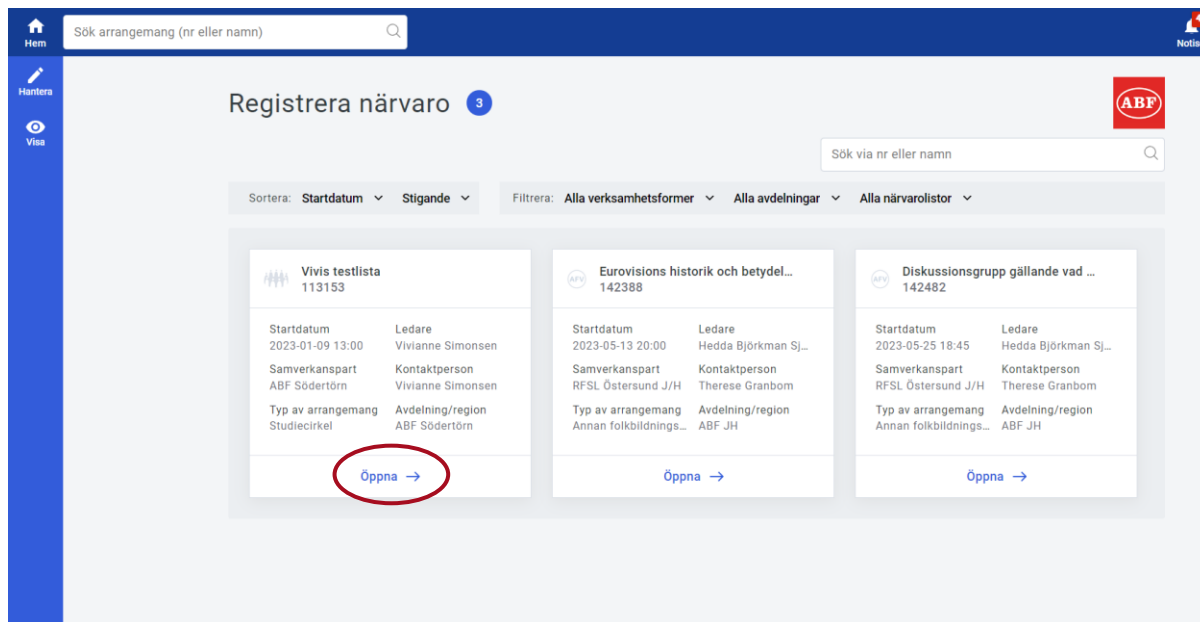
Hem
Sök arrangemang (nr eller namn)
Notis
Hantera
Visa

Registrera närvaro 3

ABF

Sök via nr eller namn

Sortera: Startdatum Stigande
Filtrera: Alla verksamhetsformer Alla avdelningar Alla närvarolistor

Vivis testlista
113153
Startdatum
2023-01-09 13:00
Ledare
Vivianne Simonsen
Samverkanspart
ABF Södertörn
Kontaktperson
Vivianne Simonsen
Typ av arrangemang
Studiecirkel
Avdelning/region
ABF Södertörn
Öppna →

AFV
Eurovisions historik och betydel...
142388
Startdatum
2023-05-13 20:00
Ledare
Hedda Björkman Sj...
Samverkanspart
RFSL Östersund J/H
Kontaktperson
Therese Granbom
Typ av arrangemang
Annan folkbildnings...
Avdelning/region
ABF JH
Öppna →

AFV
Diskussionsgrupp gällande vad ...
142482
Startdatum
2023-05-25 18:45
Ledare
Hedda Björkman Sj...
Samverkanspart
RFSL Östersund J/H
Kontaktperson
Therese Granbom
Typ av arrangemang
Annan folkbildnings...
Avdelning/region
ABF JH
Öppna →